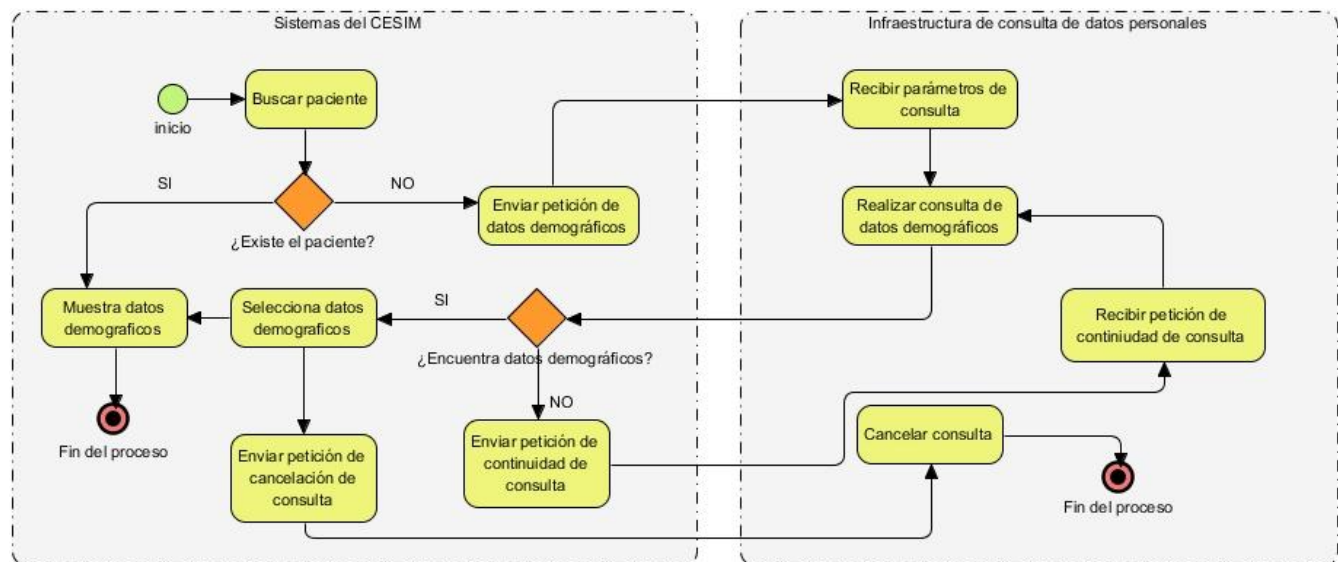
Sistemas del CESIM

inicio

Buscar paciente

SI

NO

¿Existe el paciente?

Enviar petición de datos demográficos

Muestra datos demograficos

Selecciona datos demograficos

SI

¿Encuentra datos demográficos?

NO

Fin del proceso

Enviar petición de cancelación de consulta

Enviar petición de continuidad de consulta

Infraestructura de consulta de datos personales

Recibir parámetros de consulta

Realizar consulta de datos demográficos

Recibir petición de continiudad de consulta

Cancelar consulta

Fin del proceso